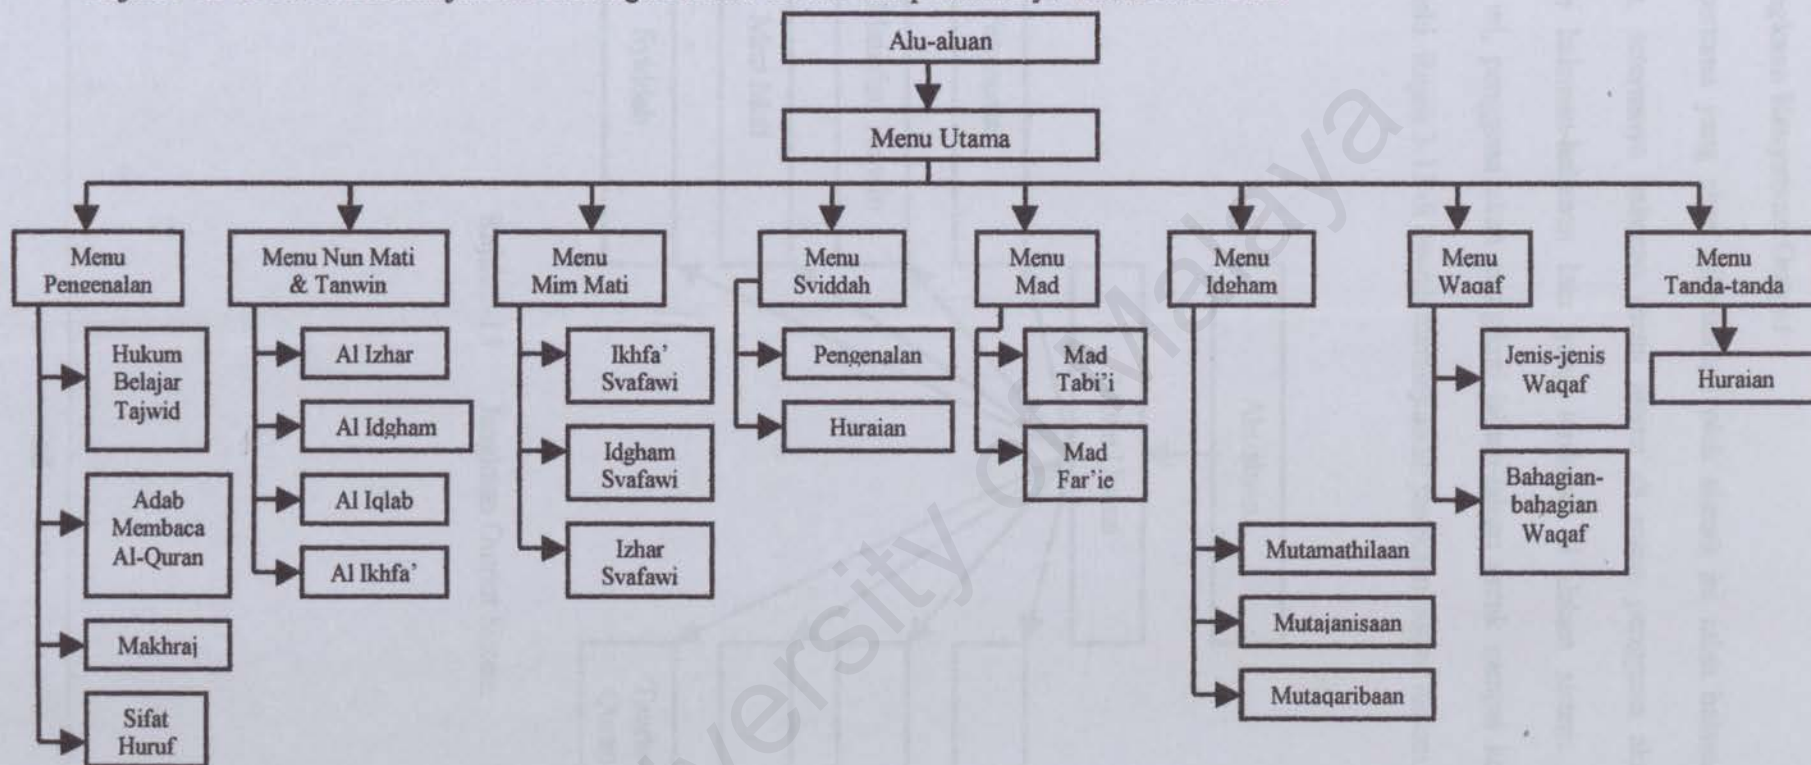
Alu-aluan

Menu Utama

Menu Pengenalan

Hukum Belajar Tajwid

Adab Membaca Al-Quran

Makhraj

Sifat Huruf

Menu Nun Mati & Tanwin

Al Izhar

Al Idgham

Al Iqlab

Al Ikhfa'

Menu Mim Mati

Ikhfa' Syafawi

Idgham Syafawi

Izhar Syafawi

Menu Syiddah

Pengenalan

Huraian

Menu Mad

Mad Tabi'i

Mad Far'ie

Menu Idgham

Mutamathilaan

Mutajanisaan

Mutaqaribaan

Menu Waqaf

Jenis-jenis Waqaf

Bahagian-bahagian Waqaf

Menu Tanda-tanda

Huraian

University of Malaya